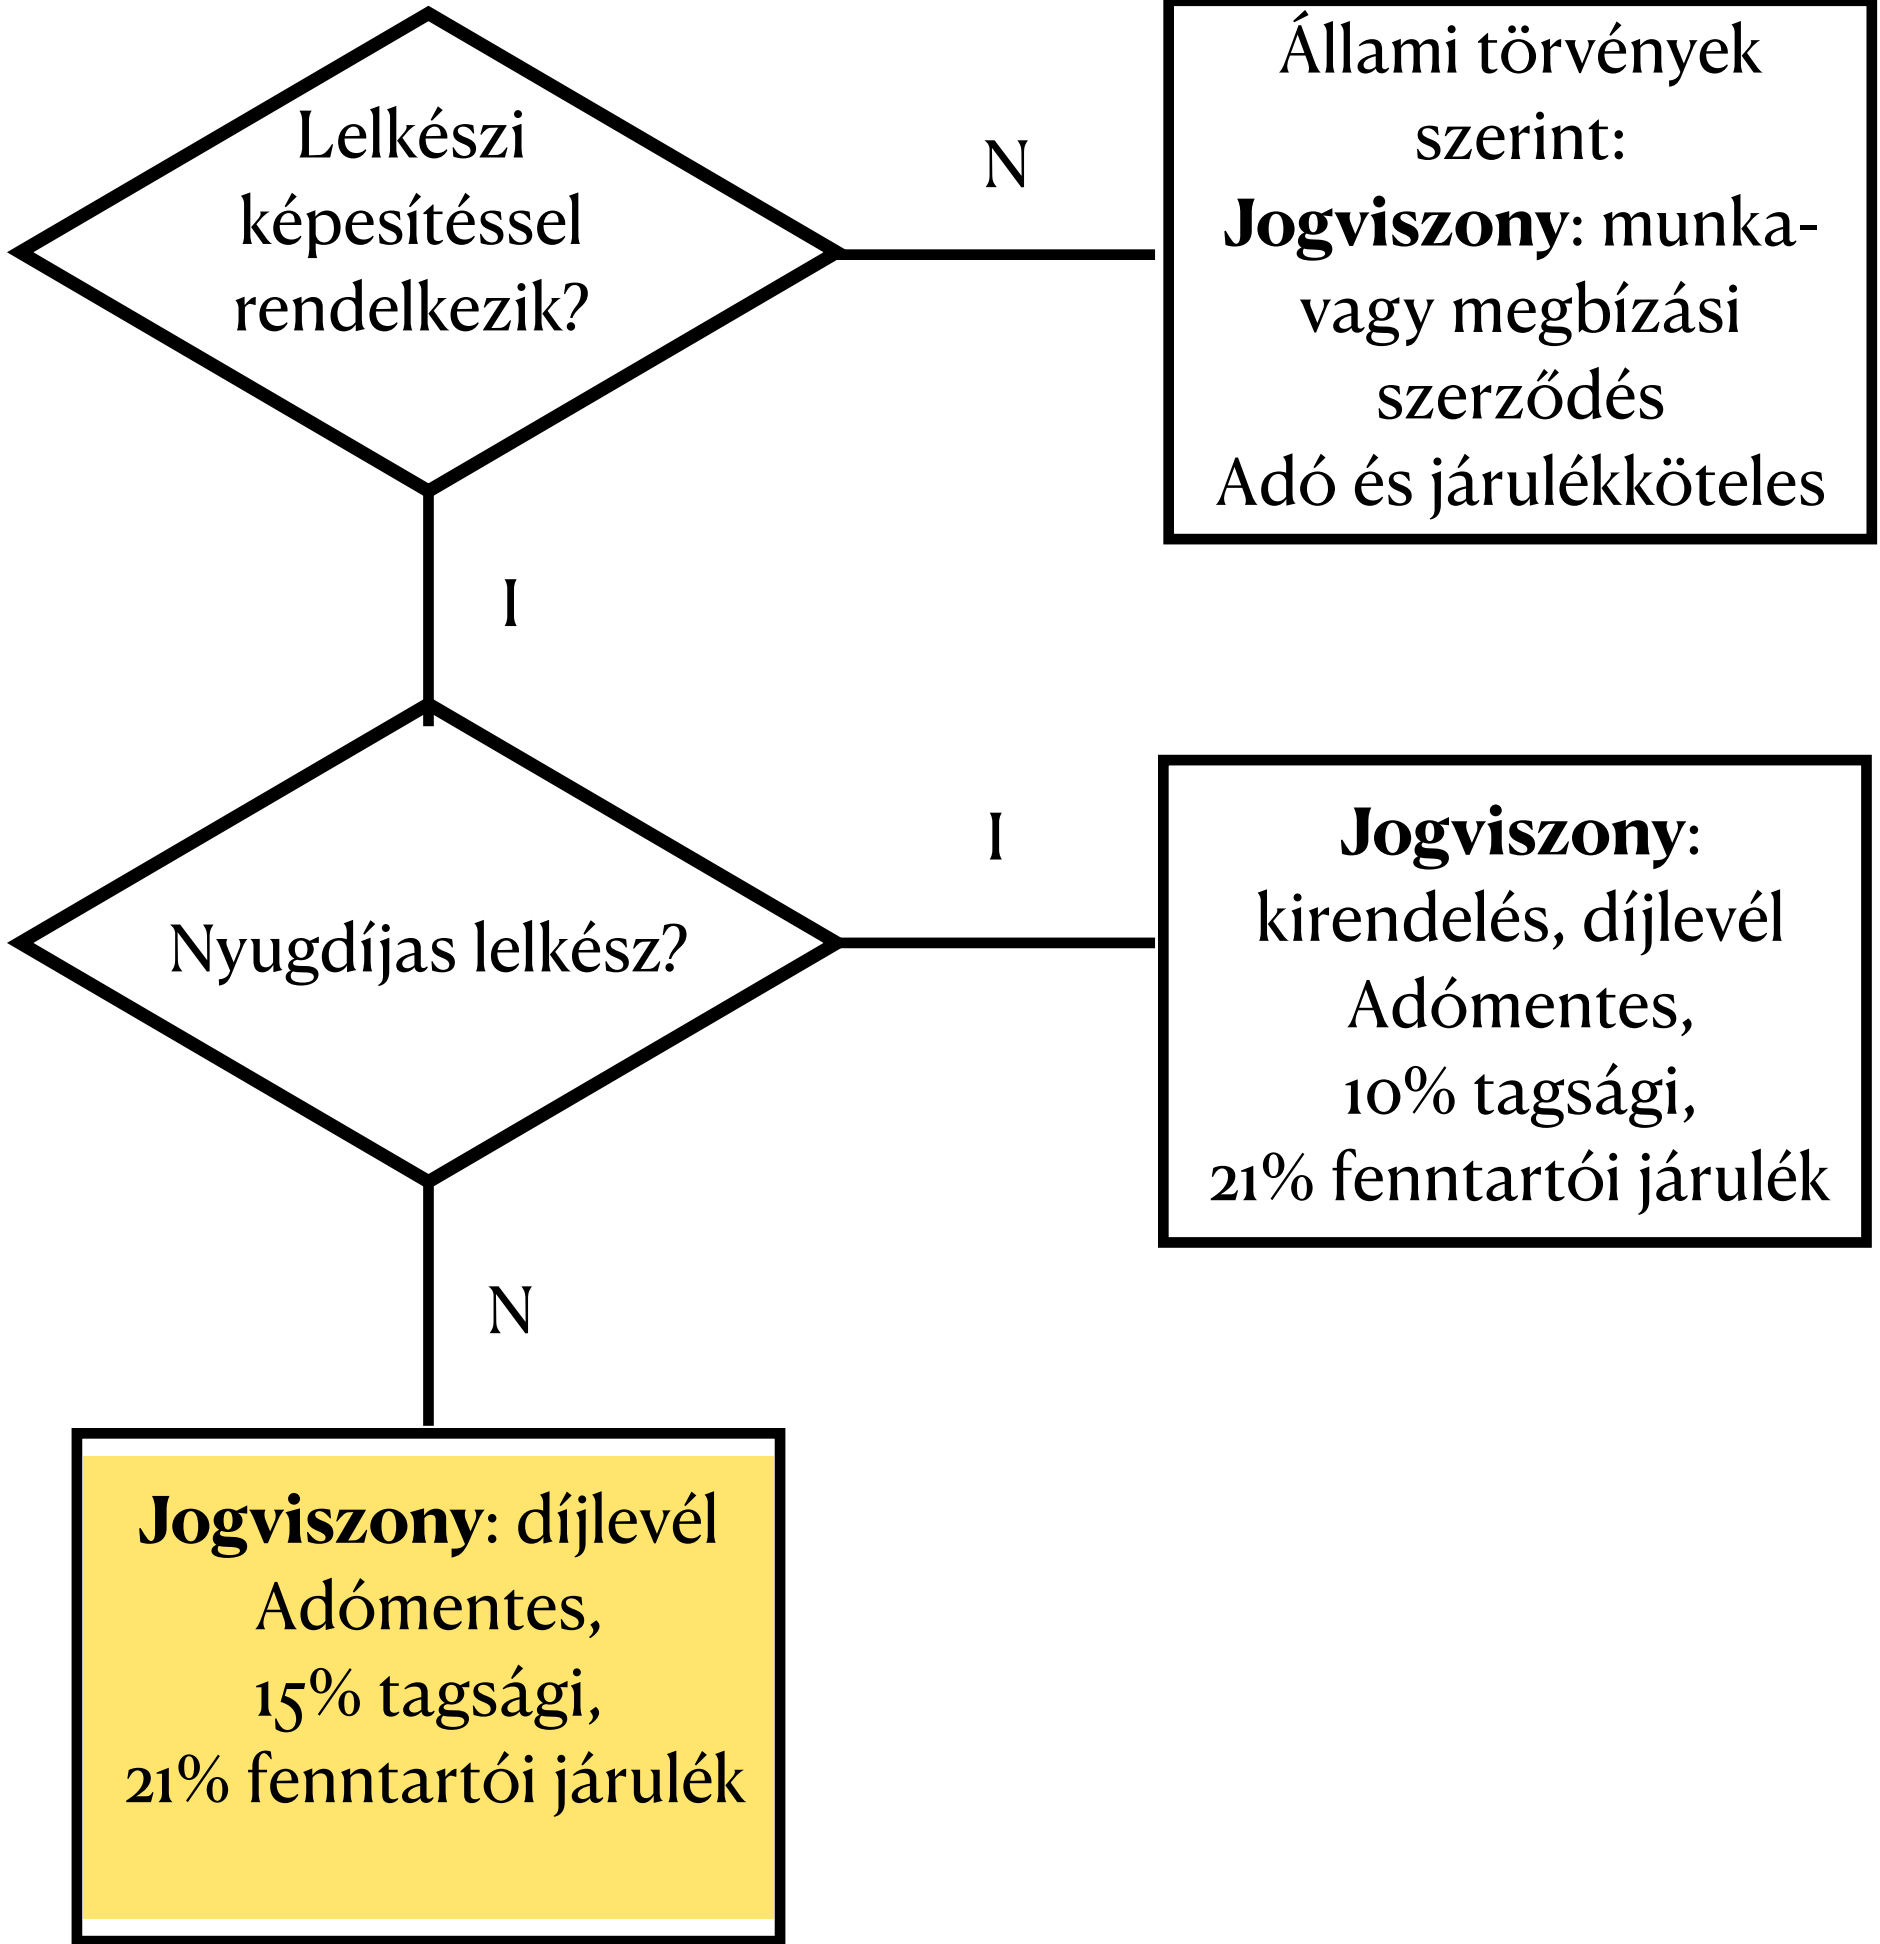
Lelkészi képesítéssel rendelkezik?

N

Állami törvények szerint:
**Jogviszony**: munka- vagy megbízási szerződés
Adó és járulékköteles

I

Nyugdíjas lelkész?

I

**Jogviszony**:
kirendelés, díjlevél
Adómentes,
10% tagsági,
21% fenntartói járulék

N

**Jogviszony**: díjlevél
Adómentes,
15% tagsági,
21% fenntartói járulék